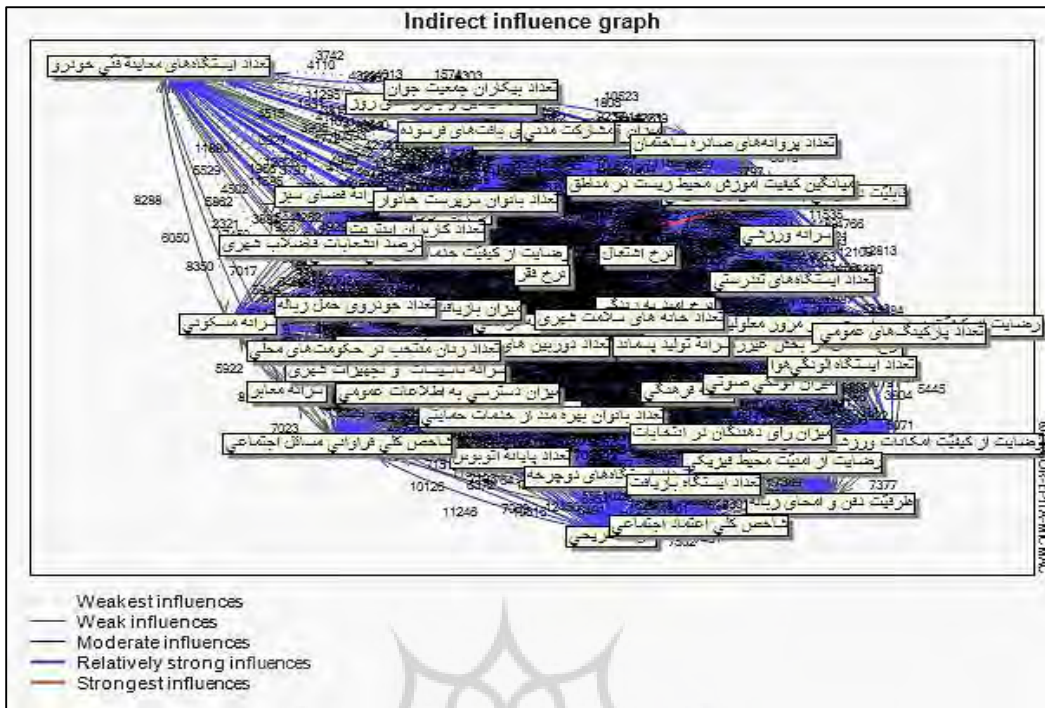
Indirect influence graph

تعداد ایستگاه‌های معاینه فنی خودرو
تعداد بیکاران جمعیت جوان
میزان مشارکت مدنی
بافت‌های فرسوده
تعداد پروانه‌های صادره ساختمان
میانگین کیفیت آموزش محیط زیست در مناطق
سرانه فضای سبز
تعداد بانوان سرپرست خانوار
درصد انشعابات فاضلاب شهری
رضایت از کیفیت
نرخ اشتغال
سرانه ورزشی
نرخ فقر
تعداد ایستگاه‌های تندرستی
تعداد خودروی حمل زباله
میزان بازیافت
تعداد خانه های سلامت شهری
سرانه مسکونی
تعداد زنان منتخب در حکومت‌های محلی
تعداد دوربین های
سرانه تولید پسماند
تعداد پارکینگ‌های عمومی
رضایت
سرانه تاسیسات و تجهیزات شهری
تعداد ایستگاه آلودگی‌هوا
میزان آلودگی صوتی
میزان دسترسی به اطلاعات عمومی
سرانه معابر
تعداد بانوان بهره مند از خدمات حمایتی
میزان رای دهندگان در انتخابات
رضایت از کیفیت امکانات ورزش
شاخص کلی فراوانی مسائل اجتماعی
تعداد پایانه اتوبوس
رضایت از امنیت محیط فیزیکی
تعداد ایستگاه بازیافت
ظرفیت دفن و امحای زباله
شاخص کلی اعتماد اجتماعی

3742
4110
1574303
10523
11295
1808
11880
6529
8298
5862
2321
6050
8350
7017
11535
12813
5922
5445
7023
10126
11246
7377

Weakest influences
Weak influences
Moderate influences
Relatively strong influences
Strongest influences